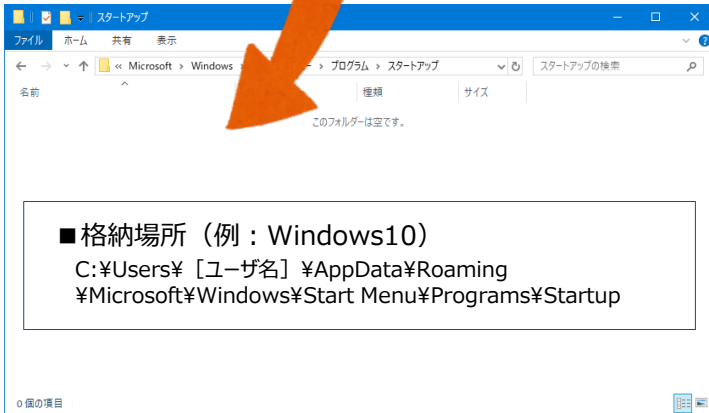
スタートアップ

ファイル　ホーム　共有　表示

« Microsoft › Windows › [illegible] › プログラム › スタートアップ

スタートアップの検索

名前　種類　サイズ

このフォルダーは空です。

■格納場所（例：Windows10）
C:¥Users¥［ユーザ名］¥AppData¥Roaming¥Microsoft¥Windows¥Start Menu¥Programs¥Startup

0 個の項目